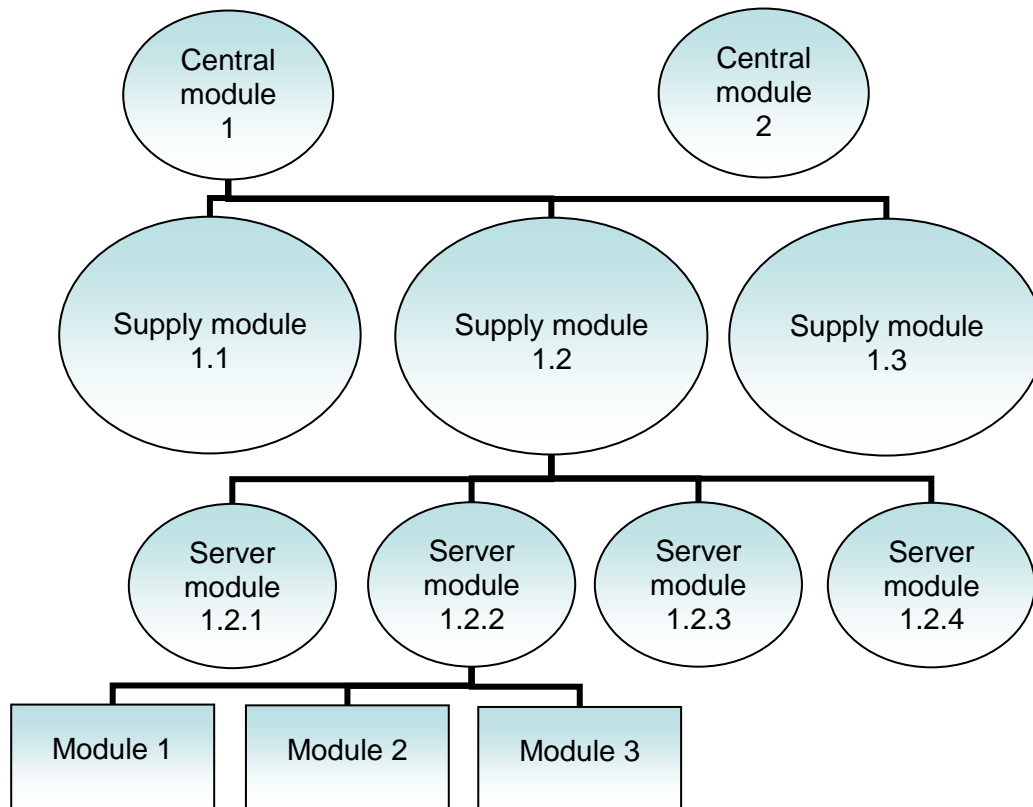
Central module 1

Central module 2

Supply module 1.1

Supply module 1.2

Supply module 1.3

Server module 1.2.1

Server module 1.2.2

Server module 1.2.3

Server module 1.2.4

Module 1

Module 2

Module 3